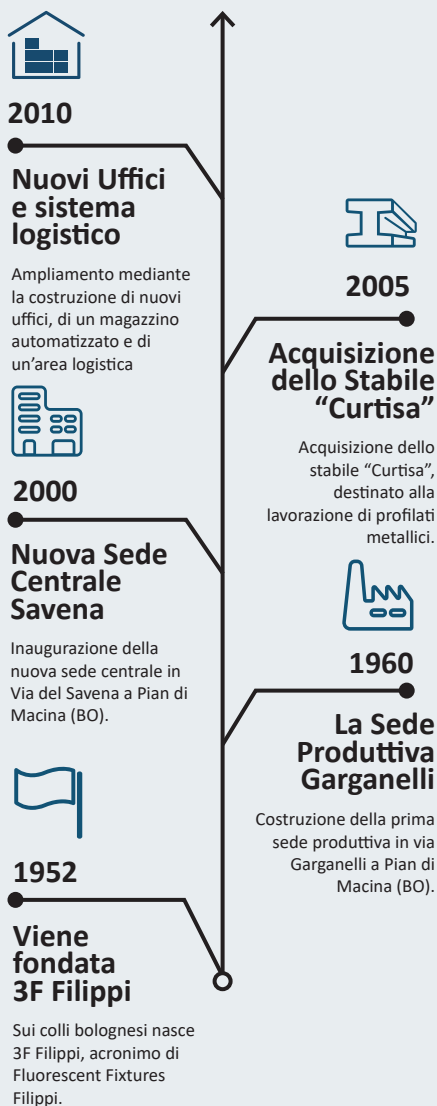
2010

Nuovi Uffici e sistema logistico

Ampliamento mediante la costruzione di nuovi uffici, di un magazzino automatizzato e di un'area logistica

2005

Acquisizione dello Stabile "Curtisa"

Acquisizione dello stabile "Curtisa", destinato alla lavorazione di profilati metallici.

2000

Nuova Sede Centrale Savena

Inaugurazione della nuova sede centrale in Via del Savena a Pian di Macina (BO).

1960

La Sede Produttiva Garganelli

Costruzione della prima sede produttiva in via Garganelli a Pian di Macina (BO).

1952

Viene fondata 3F Filippi

Sui colli bolognesi nasce 3F Filippi, acronimo di Fluorescent Fixtures Filippi.